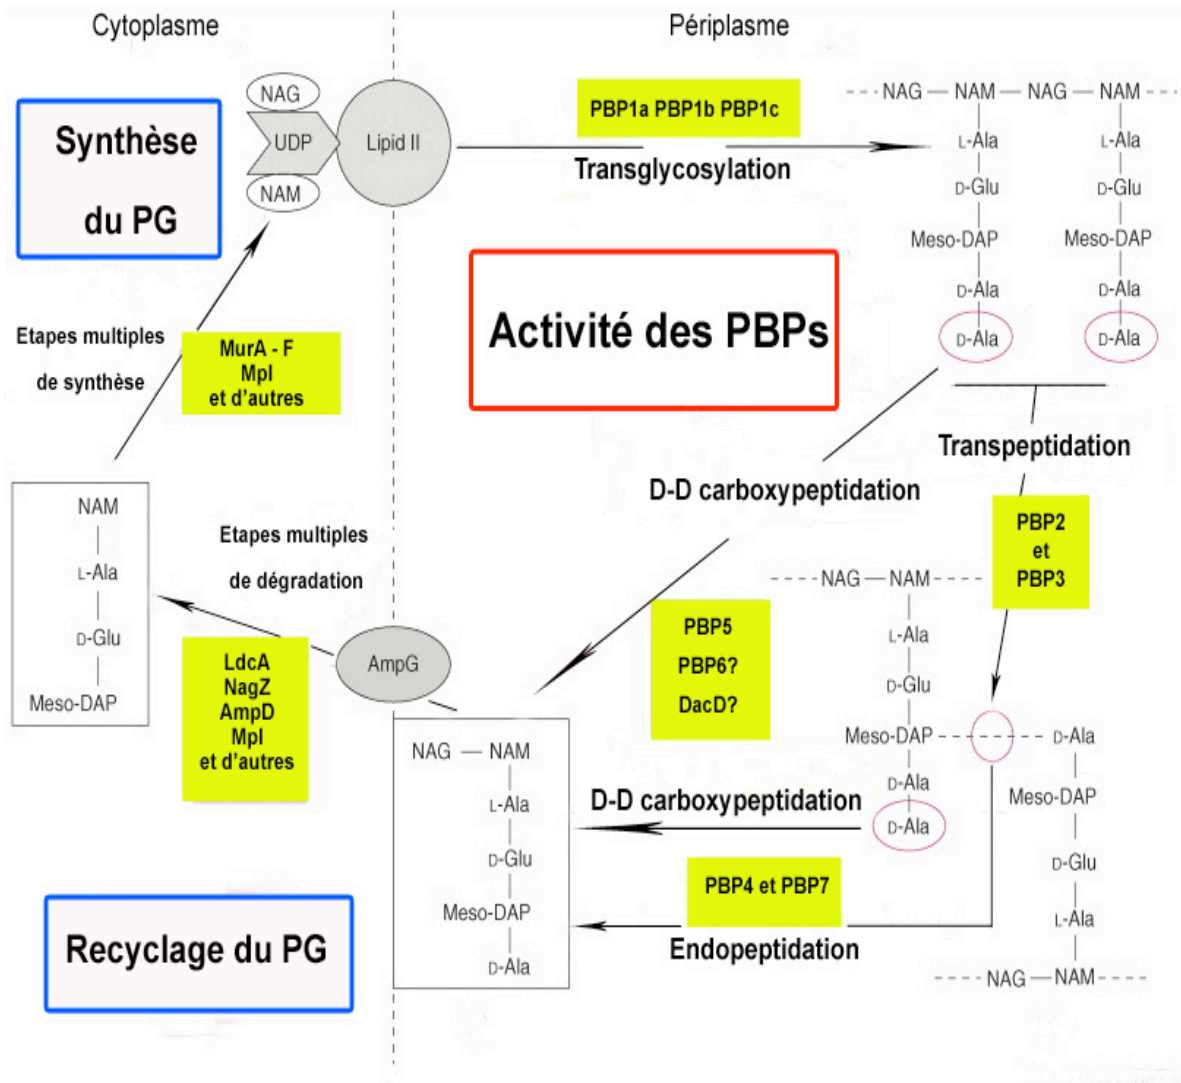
Cytoplasme

Périplasme

Synthèse du PG

NAG

UDP

NAM

Lipid II

PBP1a PBP1b PBP1c

Transglycosylation

NAG — NAM — NAG — NAM

L-Ala

D-Glu

Meso-DAP

D-Ala

D-Ala

L-Ala

D-Glu

Meso-DAP

D-Ala

D-Ala

Activité des PBPs

Etapes multiples de synthèse

MurA - F
Mpl
et d'autres

Transpeptidation

D-D carboxypeptidation

PBP2
et
PBP3

NAM

L-Ala

D-Glu

Meso-DAP

Etapes multiples de dégradation

LdcA
NagZ
AmpD
Mpl
et d'autres

AmpG

PBP5
PBP6?
DacD?

NAG — NAM

L-Ala

D-Glu

Meso-DAP

D-Ala

D-Ala

D-Ala

Meso-DAP

D-Glu

L-Ala

NAG — NAM

NAG — NAM

L-Ala

D-Glu

Meso-DAP

D-Ala

D-D carboxypeptidation

PBP4 et PBP7

Endopeptidation

Recyclage du PG